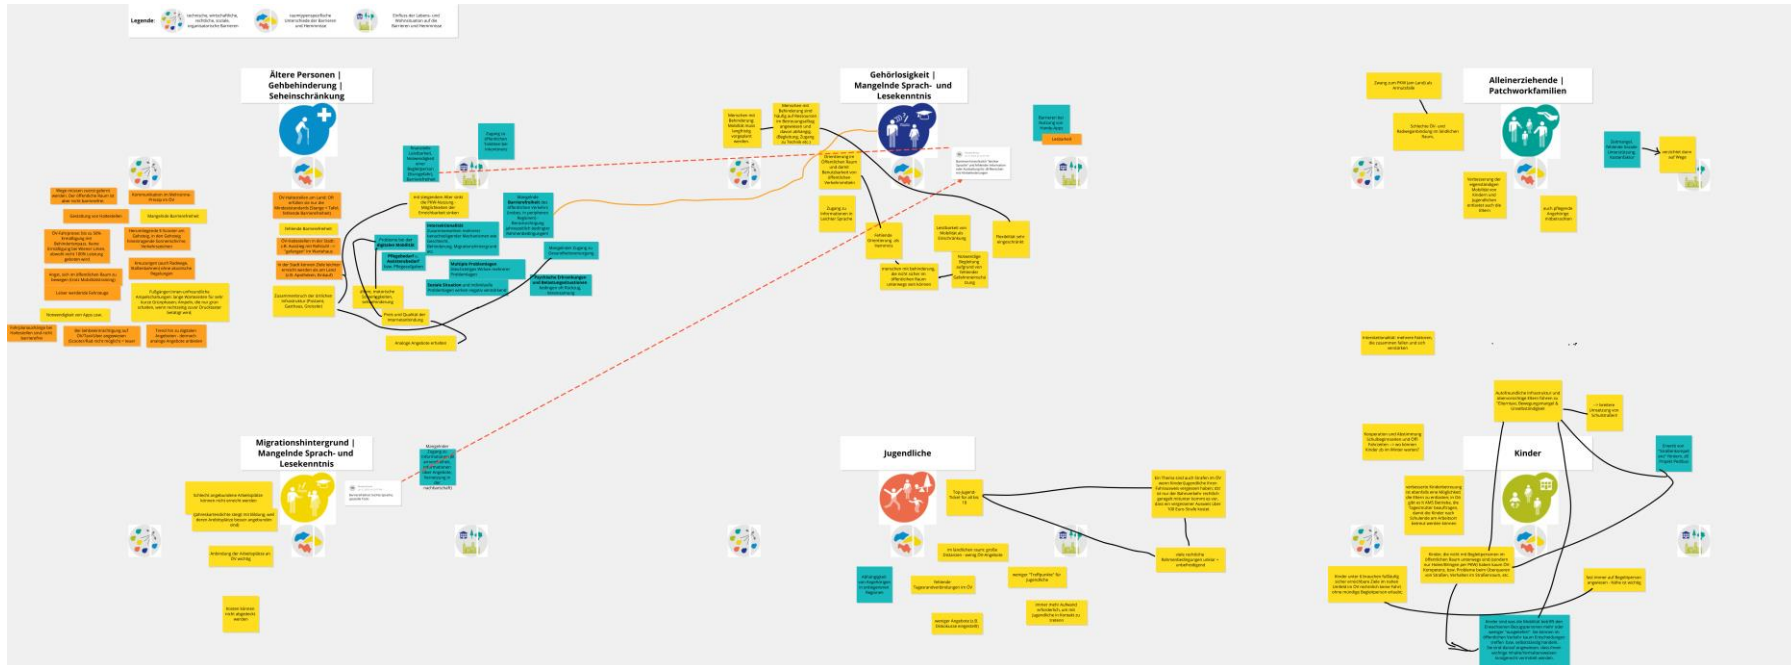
Legende: technische, wirtschaftliche, rechtliche, soziale, organisatorische Barrieren | nutzergruppenspezifische Unterschiede der Barrieren und Hemmnisse | Einfluss der Lebens- und Wohnsituation auf die Barrieren und Hemmnisse

Ältere Personen | Gehbehinderung | Seheinschränkung

Gehörlosigkeit | Mangelnde Sprach- und Lesekenntnis

Alleinerziehende | Patchworkfamilien

Migrationshintergrund | Mangelnde Sprach- und Lesekenntnis

Jugendliche

Kinder

Wege müssen vorangeplant werden - der öffentliche Raum ist aber nicht barrierefrei

Kommunikation im Wohnumfeld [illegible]

Gestaltung von Haltestellen

Mangelnde Barrierefreiheit

Die Kompetenz bis zu 30% Einstellung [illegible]

Angst, sich im öffentlichen Raum zu bewegen

Notwendigkeit von Apps usw.

Die Haltestellen am Land / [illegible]

Fehlende Barrierefreiheit

In der Stadt können Ziele leichter erreicht werden als am Land

Zusammenbruch der örtlichen Infrastruktur

Preis und Qualität der Internetverbindung

Analoge Angebote erhalten

Pflegedienst -- Assistenzbedarf

Mangelnde Zugang zu Unterstützungsleistungen

Menschen mit Behinderung

Orientierung im öffentlichen Raum

Zugang zu Informationen in leichter Sprache

Fehlende Orientierung, da Gehörlos

Lautsprecher

Fahrplan sehr dringend/wichtig

Zwang zum PKW (am Land) als Armutsfalle

Sicherheit im öffentlichen Raum

Verbesserung der eigenständigen Mobilität von Kindern und Jugendlichen

auch pflegende Angehörige

sicherlich denn auf Wege

Intersektionalität: mehrere Faktoren, die zusammen fallen und sich verstärken

Ausreichende Infrastruktur und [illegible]

Kooperation und Abstimmung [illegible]

Schlecht angebundene Arbeitsplätze können nicht erreicht werden

Anbindung der Arbeitsplätze an Öffi wichtig

Stätten können nicht angesteuert werden

Top Jugend-Ticket für alle bis 19

Im ländlichen Raum große Distanzen - wenig Öffi-Angebote

Fehlende Tagesrandverbindungen im ÖV

weniger "Treffpunkte" für Jugendliche

weniger Angebote (z.B. Sideevents eingestellt)

Abhängigkeit von Angeboten der jeweiligen Regionen

Kinder, die nicht mit Begleitpersonen im öffentlichen Raum unterwegs sind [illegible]

Kinder unter 6 brauchen Aufsicht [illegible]

Seit immer auf Begleitpersonen angewiesen - Hilfe ist wichtig

Immer mehr und aus der Realität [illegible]